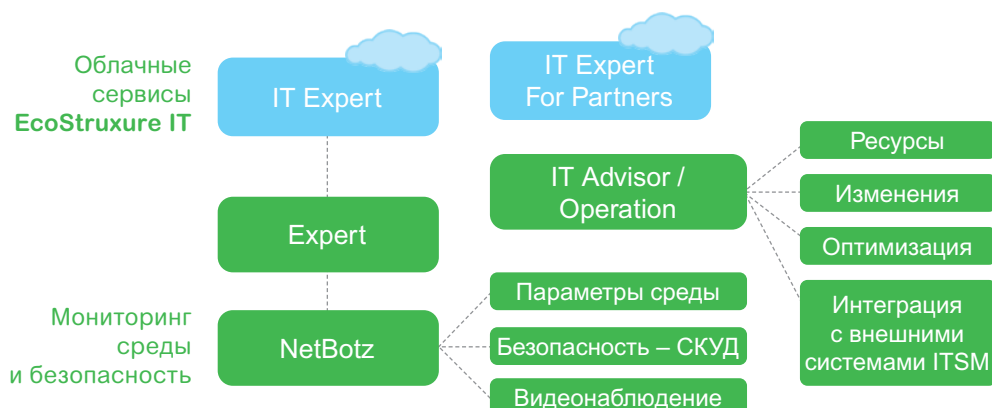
Облачные сервисы EcoStruxure IT

IT Expert

IT Expert For Partners

Ресурсы

IT Advisor / Operation

Изменения

Expert

Оптимизация

Мониторинг среды и безопасность

NetBotz

Параметры среды

Безопасность – СКУД

Видеонаблюдение

Интеграция с внешними системами ITSM